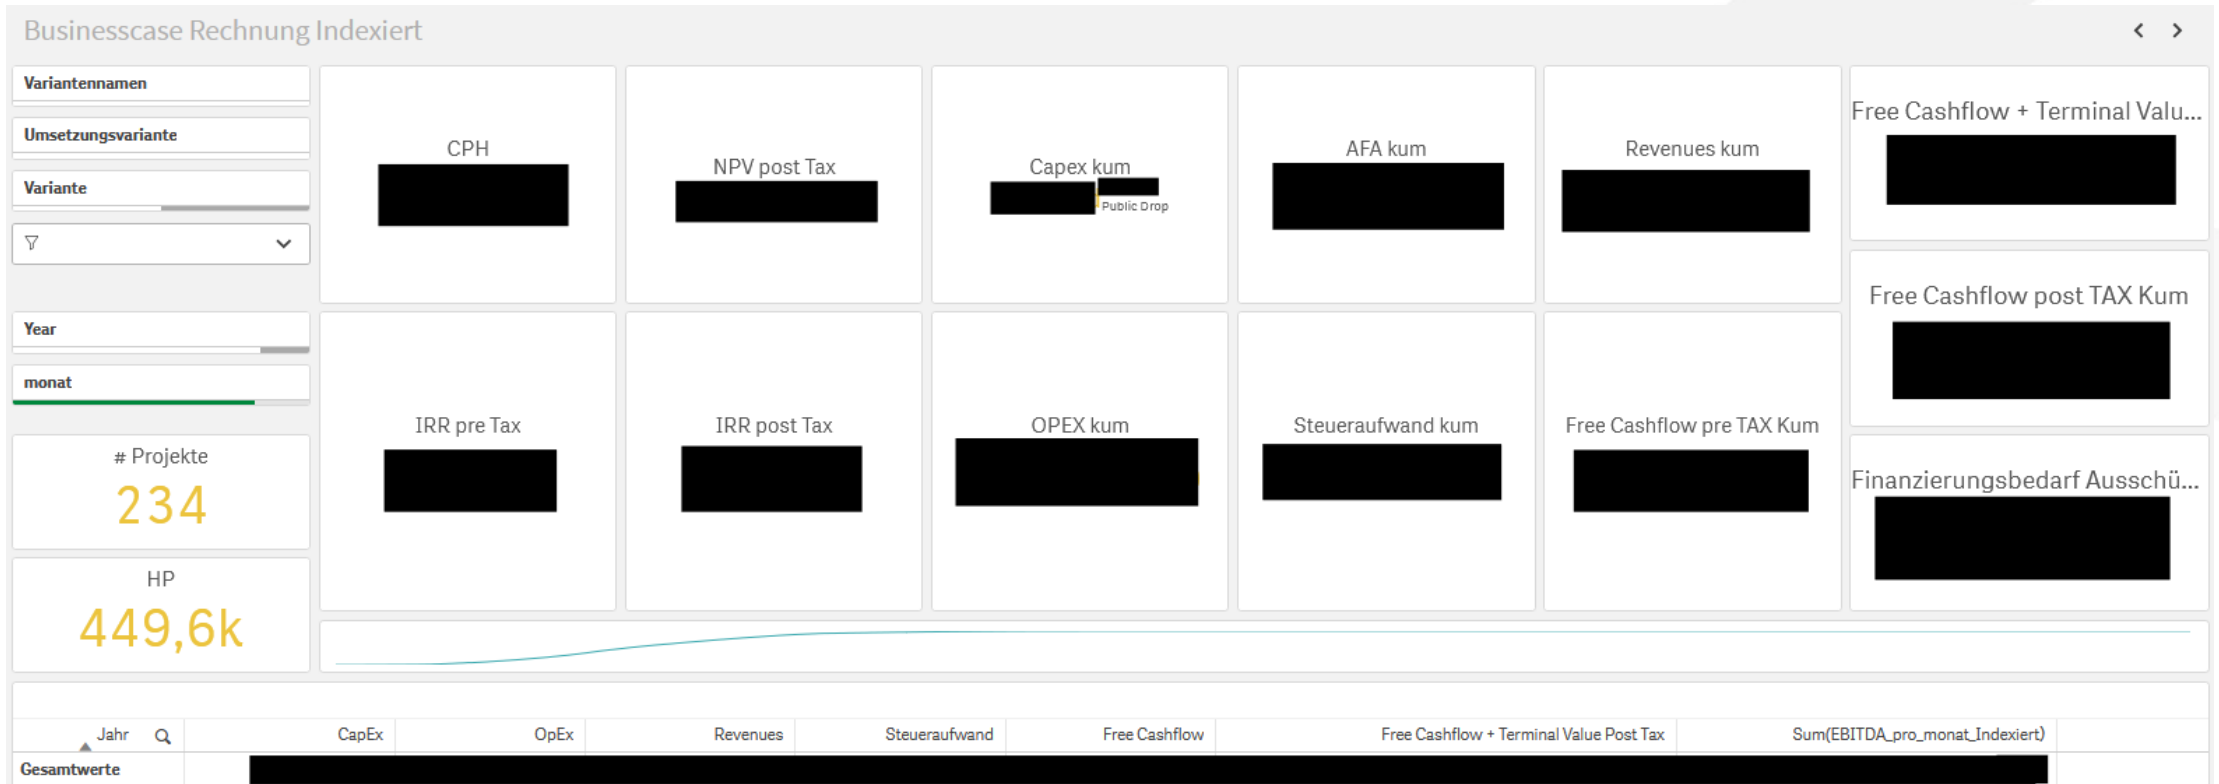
Businesscase Rechnung Indexiert

Variantennamen

Umsetzungsvariante

Variante

Year

monat

CPH

NPV post Tax

Capex kum

Public Drop

AFA kum

Revenues kum

Free Cashflow + Terminal Valu...

Free Cashflow post TAX Kum

IRR pre Tax

IRR post Tax

OPEX kum

Steueraufwand kum

Free Cashflow pre TAX Kum

Finanzierungsbedarf Ausschü...

# Projekte
234

HP
449,6k

| Jahr | CapEx | OpEx | Revenues | Steueraufwand | Free Cashflow | Free Cashflow + Terminal Value Post Tax | Sum(EBITDA_pro_monat_Indexiert) |
|---|---|---|---|---|---|---|---|
| Gesamtwerte | | | | | | | |